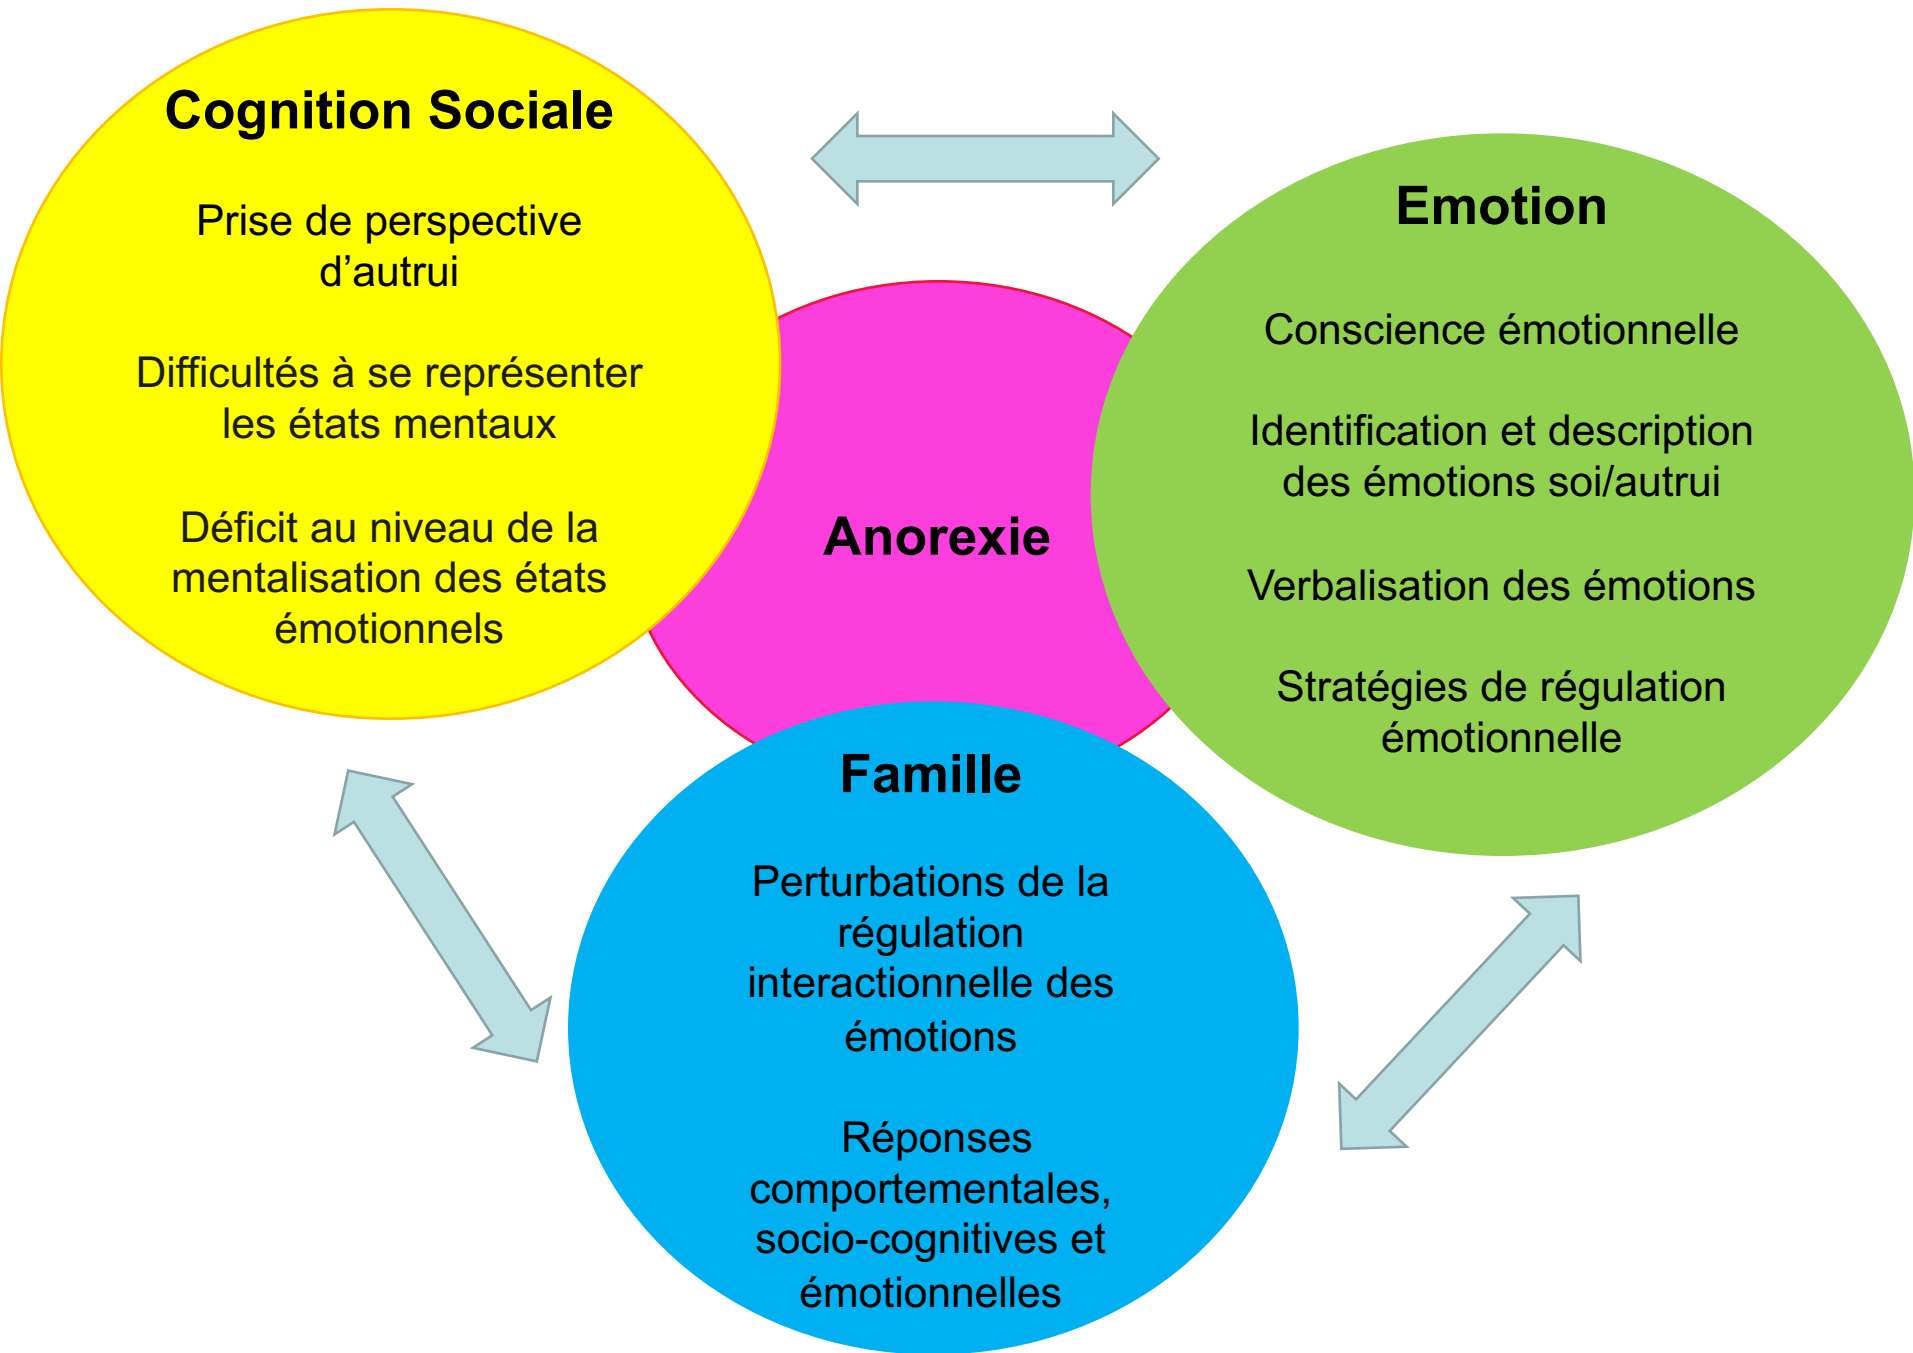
Cognition Sociale

Prise de perspective d’autrui

Difficultés à se représenter les états mentaux

Déficit au niveau de la mentalisation des états émotionnels

Emotion

Conscience émotionnelle

Identification et description des émotions soi/autrui

Verbalisation des émotions

Stratégies de régulation émotionnelle

Anorexie

Famille

Perturbations de la régulation interactionnelle des émotions

Réponses comportementales, socio-cognitives et émotionnelles